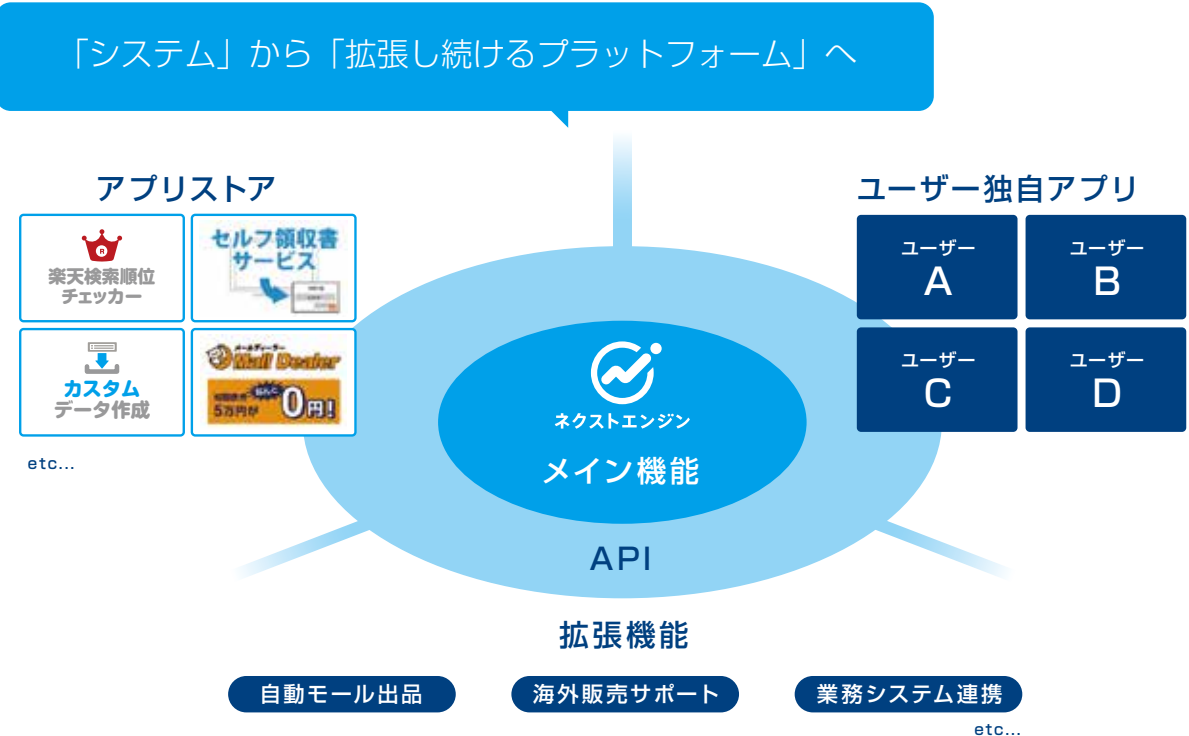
「システム」から「拡張し続けるプラットフォーム」へ

アプリストア

楽天検索順位チェッカー

セルフ領収書サービス

カスタムデータ作成

メールディーラー Mail Dealer

初期費用 5万円が なんと 0円!

etc...

ユーザー独自アプリ

ユーザー A

ユーザー B

ユーザー C

ユーザー D

ネクストエンジン

メイン機能

API

拡張機能

自動モール出品

海外販売サポート

業務システム連携

etc...